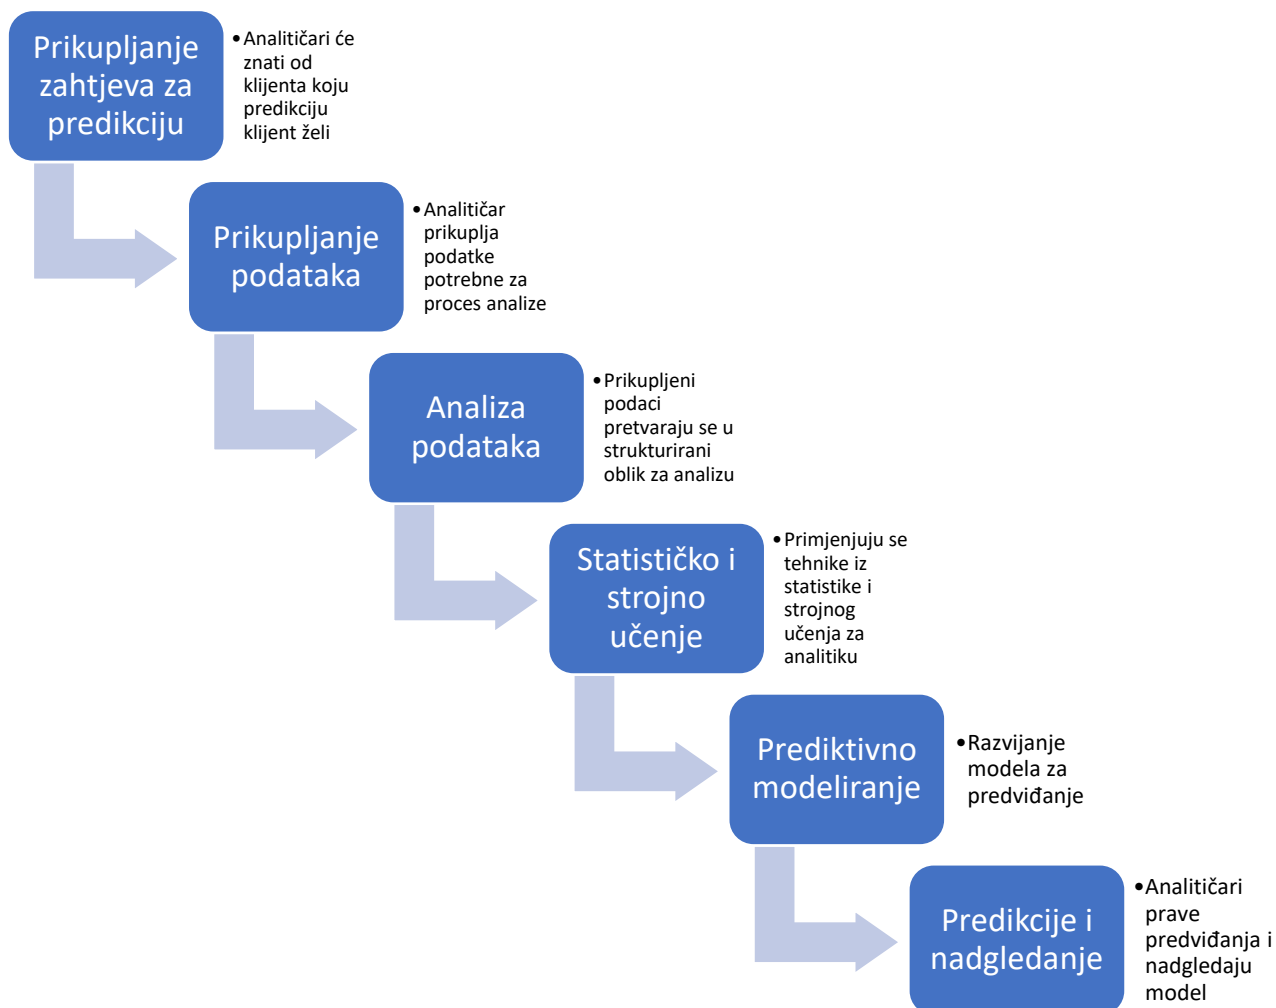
Prikupljanje zahtjeva za predikciju

• Analitičari će znati od klijenta koju predikciju klijent želi

Prikupljanje podataka

• Analitičar prikuplja podatke potrebne za proces analize

Analiza podataka

• Prikupljeni podaci pretvaraju se u strukturirani oblik za analizu

Statističko i strojno učenje

• Primjenjuju se tehnike iz statistike i strojnog učenja za analitiku

Prediktivno modeliranje

• Razvijanje modela za predviđanje

Predikcije i nadgledanje

• Analitičari prave predviđanja i nadgledaju model